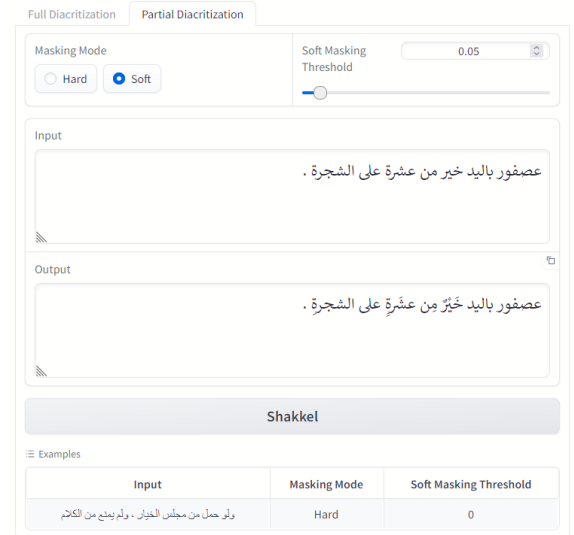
Full Diacritization

Partial Diacritization

Masking Mode

Hard

Soft

Soft Masking Threshold

0.05

Input

عصفور باليد خير من عشرة على الشجرة .

Output

عصفور باليد خَيْرٌ من عشَرةٍ على الشجرةِ .

Shakkel

Examples

| Input | Masking Mode | Soft Masking Threshold |
|---|---|---|
| ولو حمل من مجلس الخيار ، ولم يمنع من الكلام | Hard | 0 |